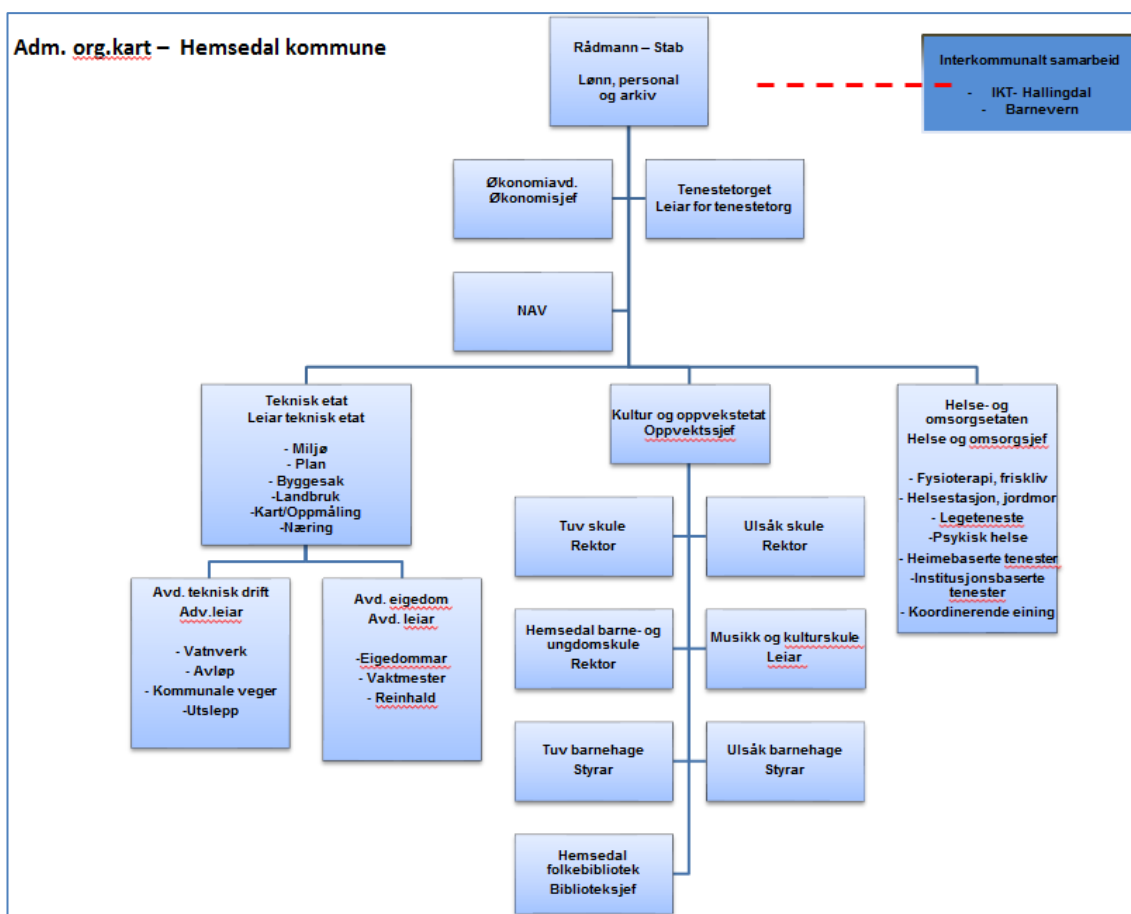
Adm. org.kart – Hemsedal kommune

Rådmann – Stab

Lønn, personal og arkiv

Interkommunalt samarbeid

- IKT- Hallingdal
- Barnevern

Økonomiavd.
Økonomisjef

Tenestetorget
Leiar for tenestetorg

NAV

Teknisk etat
Leiar teknisk etat

- Miljø
- Plan
- Byggesak
-Landbruk
-Kart/Oppmåling
-Næring

Kultur og oppvekstetat
Oppvektssjef

Helse- og omsorgsetaten
Helse og omsorgsjef

- Fysioterapi, friskliv
- Helsestasjon, jordmor
- Legeteneste
-Psykisk helse
- Heimebaserte tenester
-Institusjonsbaserte tenester
- Koordinerende eining

Avd. teknisk drift
Adv.leiar

- Vatnverk
- Avløp
- Kommunale veger
-Utslepp

Avd. eigedom
Avd. leiar

-Eigedommar
- Vaktmester
- Reinhald

Tuv skule
Rektor

Ulsåk skule
Rektor

Hemsedal barne- og ungdomskule
Rektor

Musikk og kulturskule
Leiar

Tuv barnehage
Styrar

Ulsåk barnehage
Styrar

Hemsedal folkebibliotek
Biblioteksjef